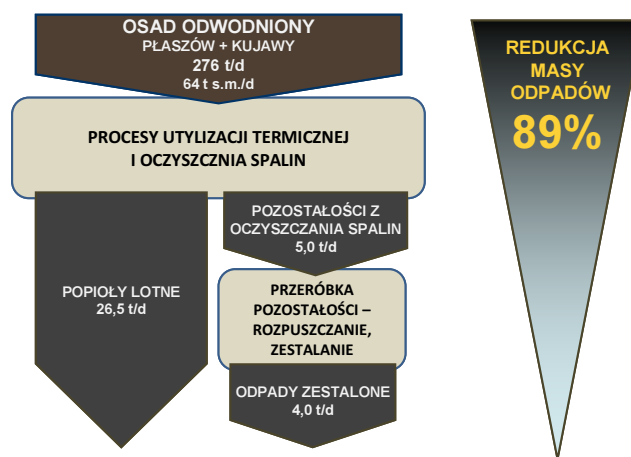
OSAD ODWODNIONY
PŁASZÓW + KUJAWY
276 t/d
64 t s.m./d

PROCESY UTYLIZACJI TERMICZNEJ I OCZYSZCZNIA SPALIN

POPIOŁY LOTNE
26,5 t/d

POZOSTAŁOŚCI Z OCZYSZCZANIA SPALIN
5,0 t/d

PRZERÓBKA POZOSTAŁOŚCI – ROZPUSZCZANIE, ZESTALANIE

ODPADY ZESTALONE
4,0 t/d

REDUKCJA MASY ODPADÓW
89%